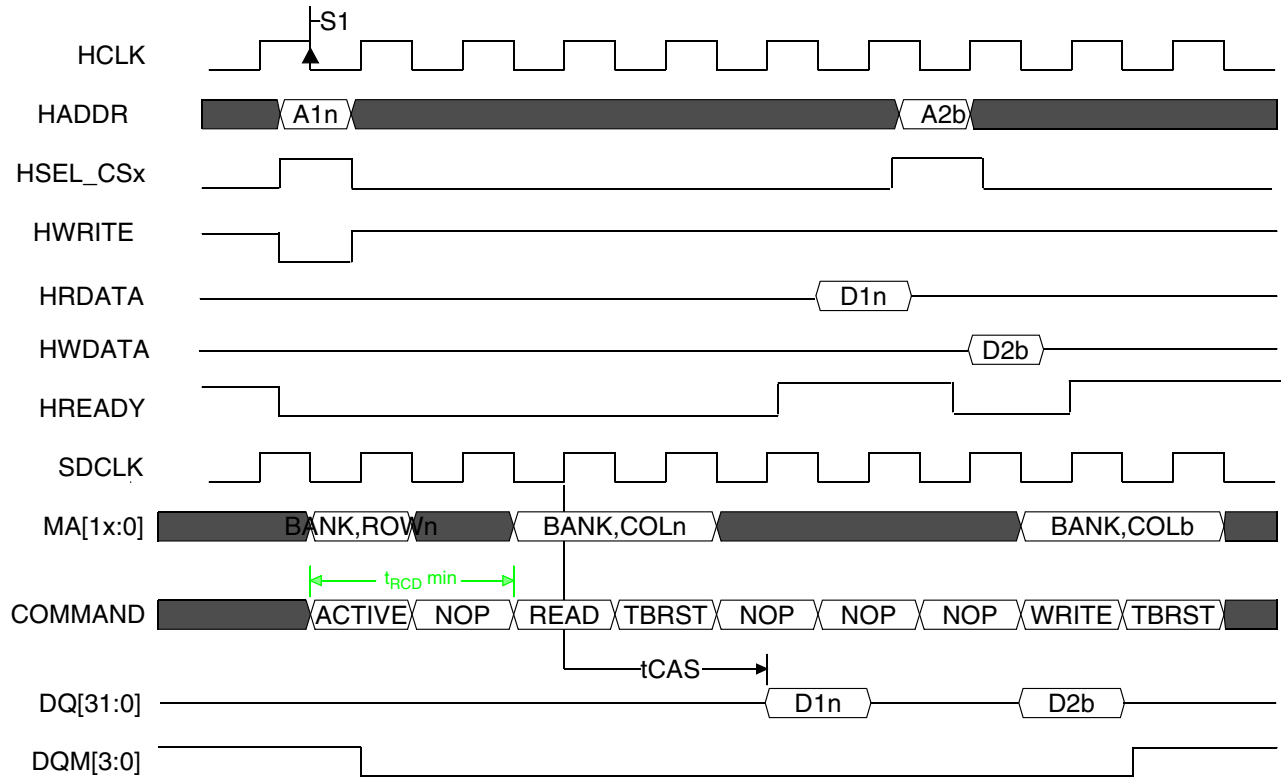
S1

HCLK

HADDR A1n A2b

HSEL_CSx

HWRITE

HRDATA D1n

HWDATA D2b

HREADY

SDCLK

MA[1x:0] BANK,ROWn BANK,COLn BANK,COLb

$t_{RCD}$ min

COMMAND ACTIVE NOP READ TBRST NOP NOP NOP WRITE TBRST

tCAS

DQ[31:0] D1n D2b

DQM[3:0]